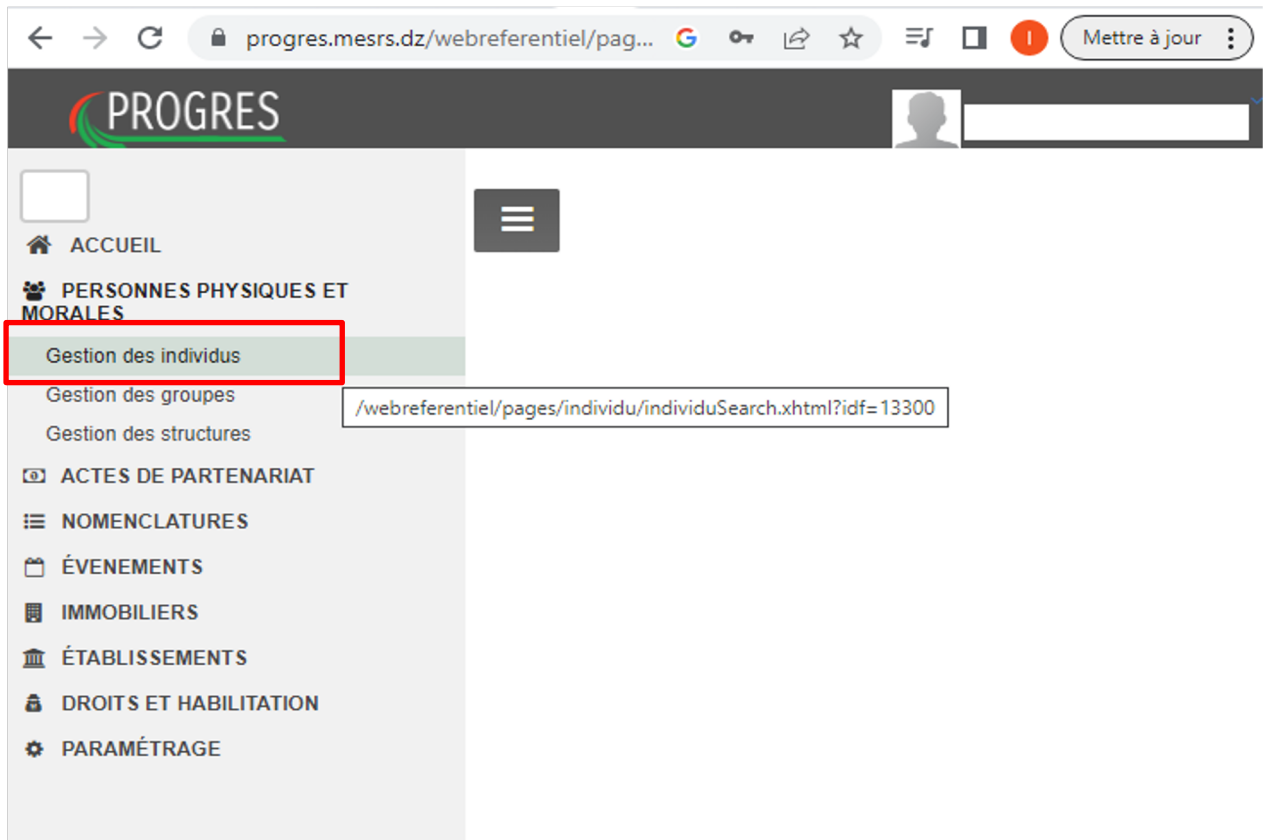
progres.mesrs.dz/webreferentiel/pag...

I

Mettre à jour

PROGRES

ACCUEIL

PERSONNES PHYSIQUES ET MORALES

Gestion des individus

Gestion des groupes

/webreferentiel/pages/individu/individuSearch.xhtml?idf=13300

Gestion des structures

ACTES DE PARTENARIAT

NOMENCLATURES

ÉVENEMENTS

IMMOBILIERS

ÉTABLISSEMENTS

DROITS ET HABILITATION

PARAMÉTRAGE